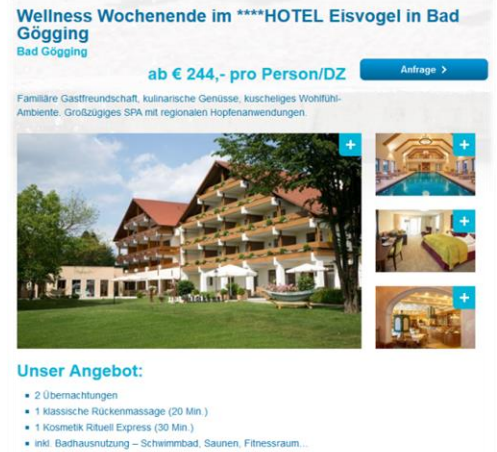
Wellness Wochenende im ****HOTEL Eisvogel in Bad Gögging

Bad Gögging

ab € 244,- pro Person/DZ

Anfrage >

Familiäre Gastfreundschaft, kulinarische Genüsse, kuscheliges Wohlfühl-Ambiente. Großzügiges SPA mit regionalen Hopfenanwendungen.

+

+

+

+

Unser Angebot:

- 2 Übernachtungen
- 1 klassische Rückenmassage (20 Min.)
- 1 Kosmetik Rituell Express (30 Min.)
- inkl. Badhausnutzung – Schwimmbad, Saunen, Fitnessraum...